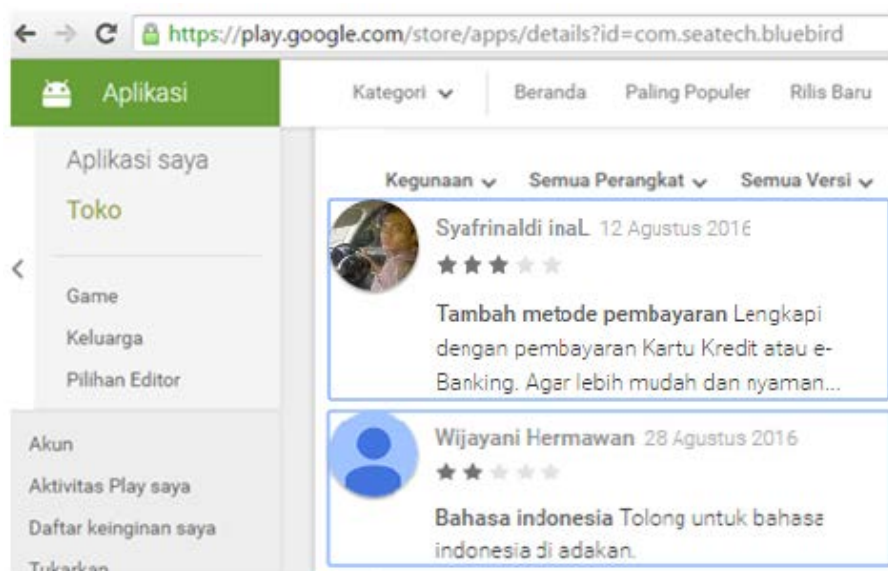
https://play.google.com/store/apps/details?id=com.seatech.bluebird

Aplikasi

Kategori

Beranda

Paling Populer

Rilis Baru

Aplikasi saya

Toko

Game

Keluarga

Pilihan Editor

Akun

Aktivitas Play saya

Daftar keinginan saya

Tukarkan

Kegunaan

Semua Perangkat

Semua Versi

Syafrinaldi inaL 12 Agustus 2016

Tambah metode pembayaran Lengkapi dengan pembayaran Kartu Kredit atau e-Banking. Agar lebih mudah dan nyaman...

Wijayani Hermawan 28 Agustus 2016

Bahasa indonesia Tolong untuk bahasa indonesia di adakan.